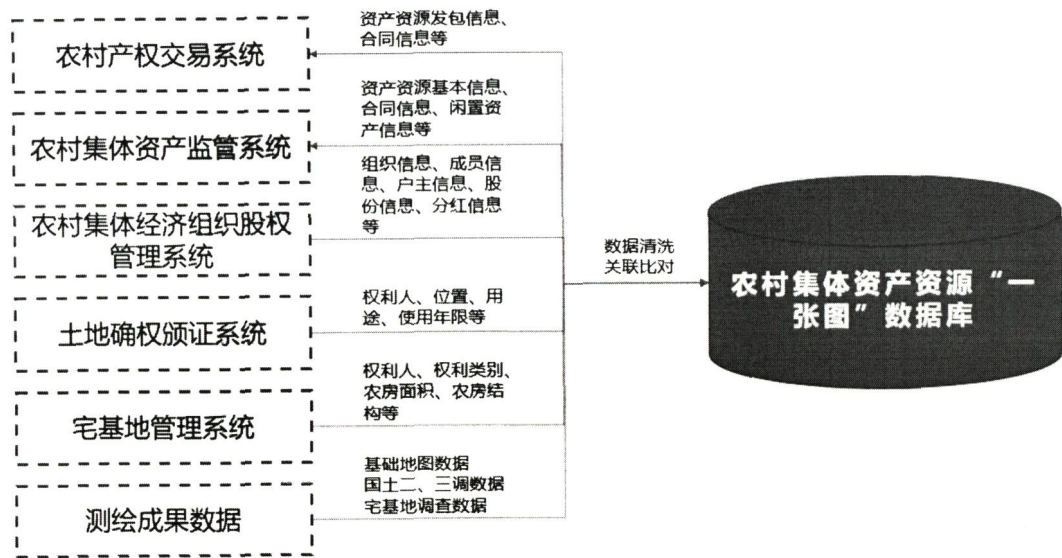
农村产权交易系统

资产资源发包信息、合同信息等

农村集体资产监管系统

资产资源基本信息、合同信息、闲置资产信息等

农村集体经济组织股权管理系统

组织信息、成员信息、户主信息、股份信息、分红信息等

土地确权颁证系统

权利人、位置、用途、使用年限等

宅基地管理系统

权利人、权利类别、农房面积、农房结构等

测绘成果数据

基础地图数据
国土二、三调数据
宅基地调查数据

数据清洗
关联比对

农村集体资产资源“一张图”数据库